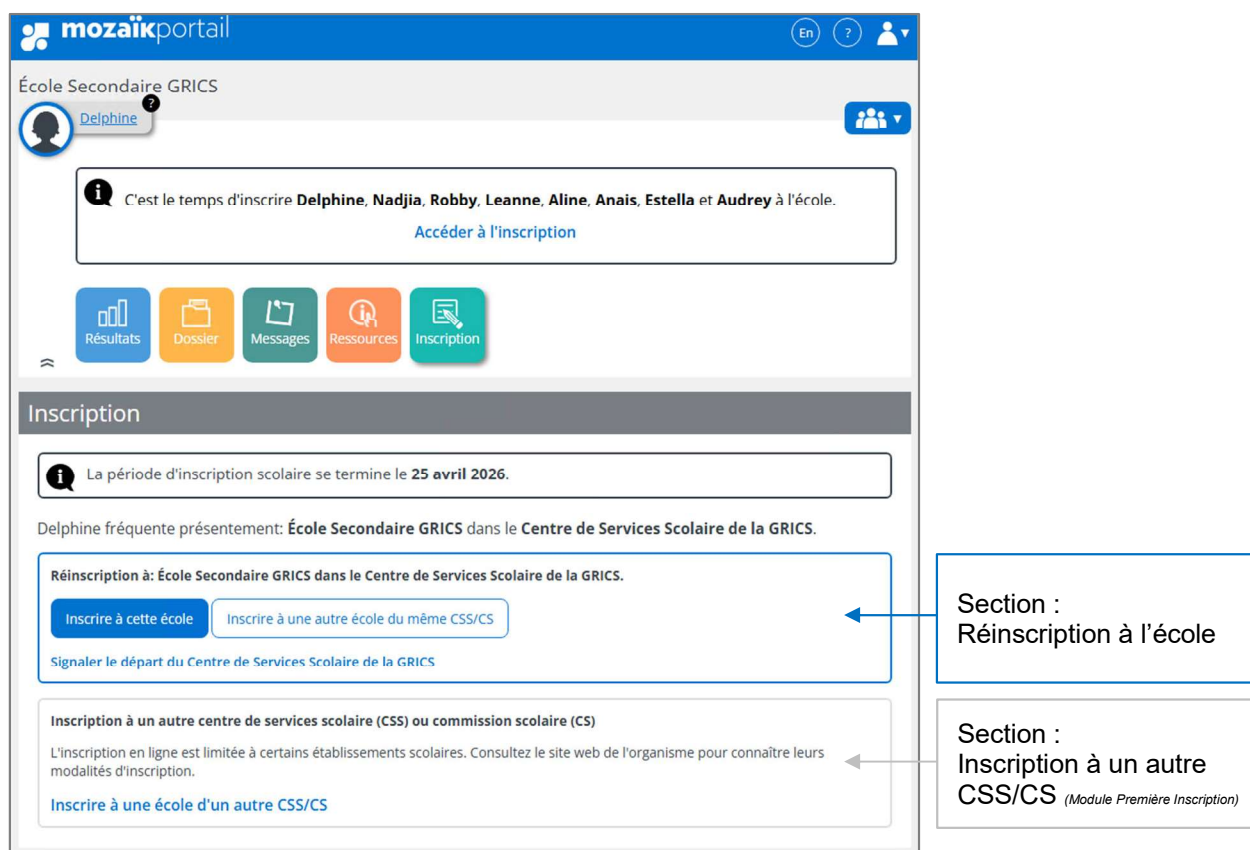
mozaïkportail

En ?

École Secondaire GRICS

Delphine ?

C'est le temps d'inscrire **Delphine**, **Nadjia**, **Robby**, **Leanne**, **Aline**, **Anais**, **Estella** et **Audrey** à l'école.

Accéder à l'inscription

Résultats Dossier Messages Ressources Inscription

Inscription

La période d'inscription scolaire se termine le **25 avril 2026**.

Delphine fréquente présentement: **École Secondaire GRICS** dans le **Centre de Services Scolaire de la GRICS**.

Réinscription à: École Secondaire GRICS dans le Centre de Services Scolaire de la GRICS.

Inscrire à cette école

Inscrire à une autre école du même CSS/CS

Signaler le départ du Centre de Services Scolaire de la GRICS

Inscription à un autre centre de services scolaire (CSS) ou commission scolaire (CS)

L'inscription en ligne est limitée à certains établissements scolaires. Consultez le site web de l'organisme pour connaître leurs modalités d'inscription.

Inscrire à une école d'un autre CSS/CS

Section :
Réinscription à l'école

Section :
Inscription à un autre CSS/CS (Module Première Inscription)